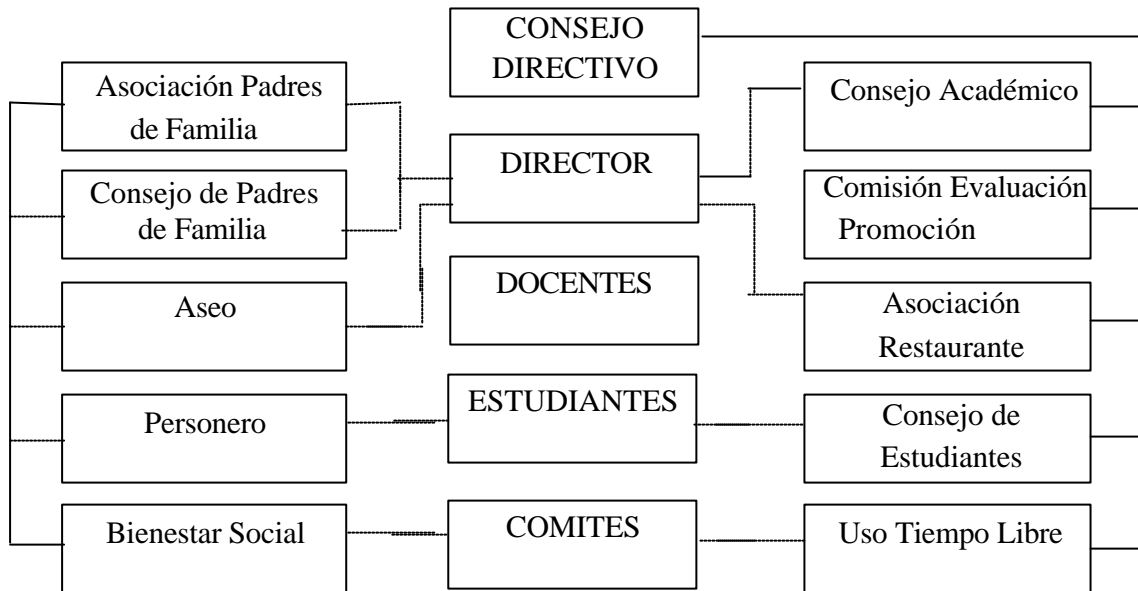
CONSEJO DIRECTIVO

Asociación Padres de Familia

Consejo de Padres de Familia

Aseo

Personero

Bienestar Social

DIRECTOR

DOCENTES

ESTUDIANTES

COMITES

Consejo Académico

Comisión Evaluación Promoción

Asociación Restaurante

Consejo de Estudiantes

Uso Tiempo Libre